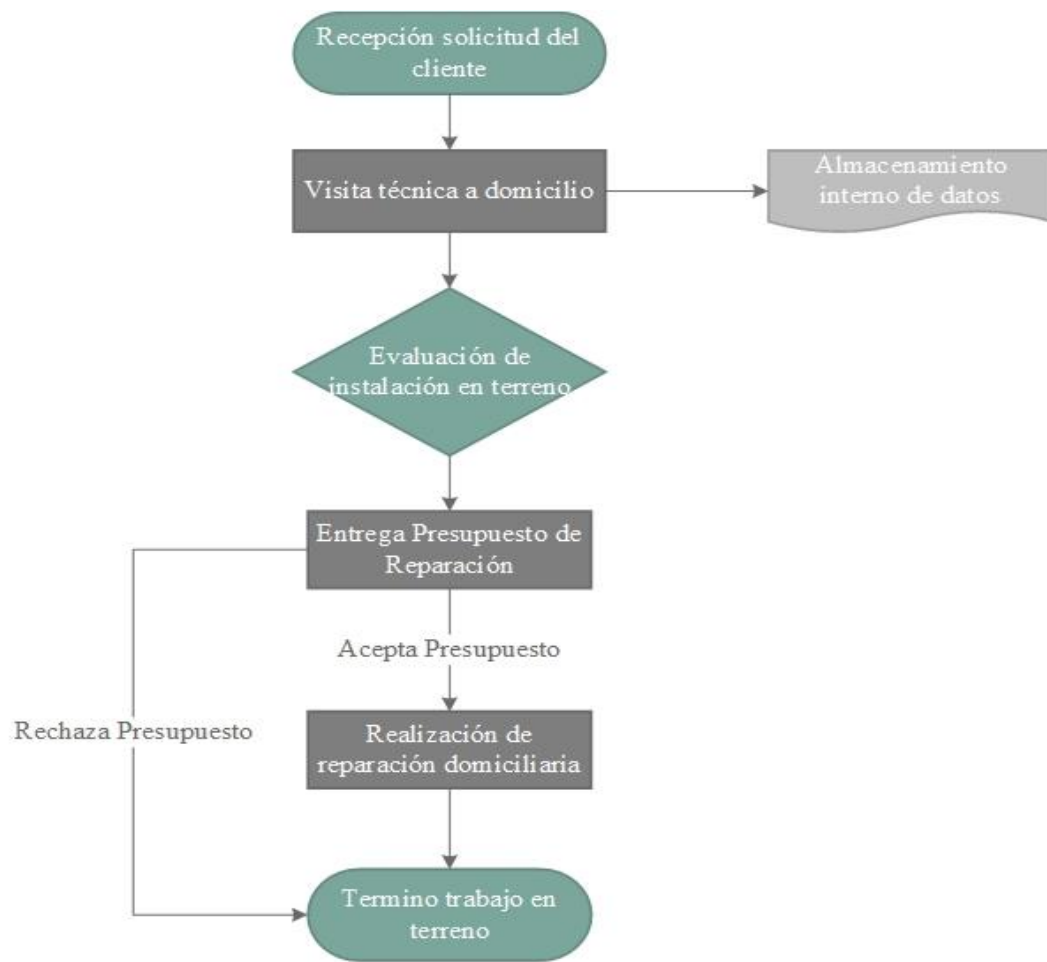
Recepción solicitud del cliente

Visita técnica a domicilio

Almacenamiento interno de datos

Evaluación de instalación en terreno

Entrega Presupuesto de Reparación

Acepta Presupuesto

Rechaza Presupuesto

Realización de reparación domiciliaria

Termino trabajo en terreno